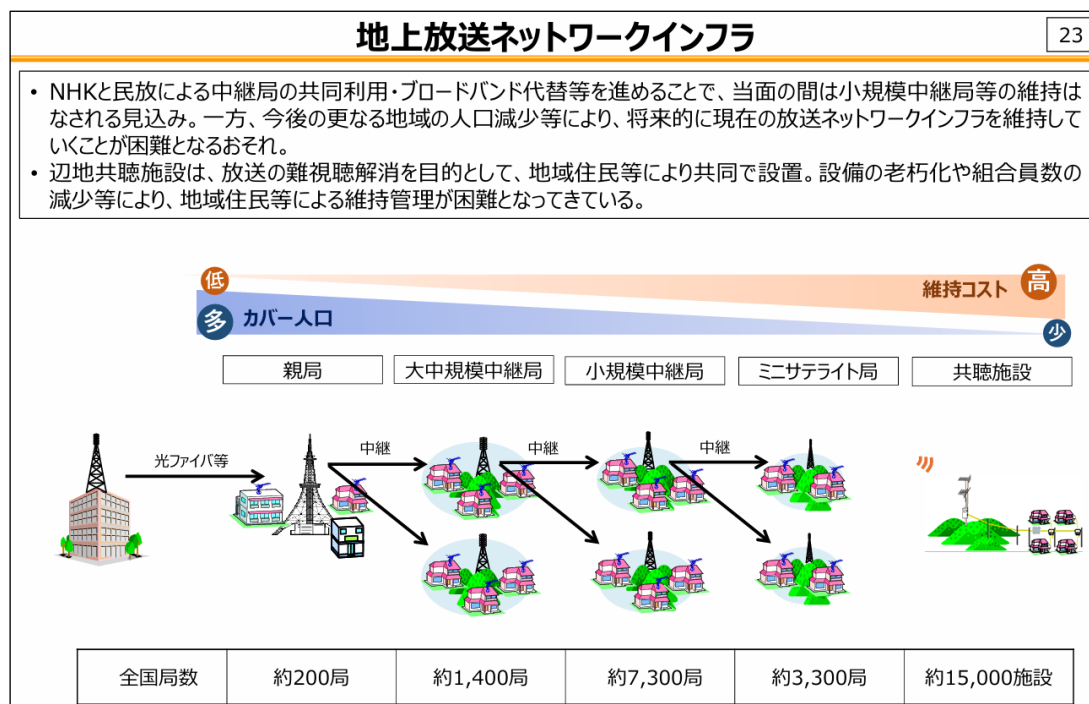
地上放送ネットワークインフラ

23

• NHKと民放による中継局の共同利用・ブロードバンド代替等を進めることで、当面の間は小規模中継局等の維持はなされる見込み。一方、今後の更なる地域の人口減少等により、将来的に現在の放送ネットワークインフラを維持していくことが困難となるおそれ。
• 辺地共聴施設は、放送の難視聴解消を目的として、地域住民等により共同で設置。設備の老朽化や組合員数の減少等により、地域住民等による維持管理が困難となってきている。

低

維持コスト

高

多

カバー人口

少

親局

大中規模中継局

小規模中継局

ミニサテライト局

共聴施設

光ファイバ等

中継

中継

中継

| 全国局数 | 約200局 | 約1,400局 | 約7,300局 | 約3,300局 | 約15,000施設 |
|---|---|---|---|---|---|